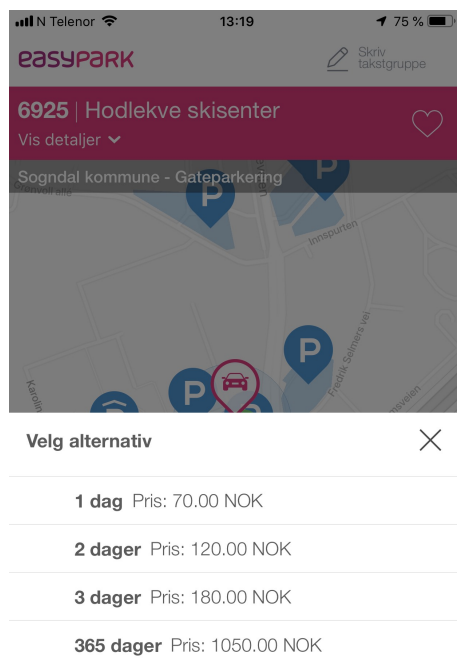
N Telenor 13:19 75 %

easyPARK

Skriv takstgruppe

6925 | Hodlekve skisenter

Vis detaljer

Sogndal kommune - Gateparkering

Innspurten

Fredrik Selmers vei

P

P

P

Velg alternativ

1 dag Pris: 70.00 NOK

2 dager Pris: 120.00 NOK

3 dager Pris: 180.00 NOK

365 dager Pris: 1050.00 NOK